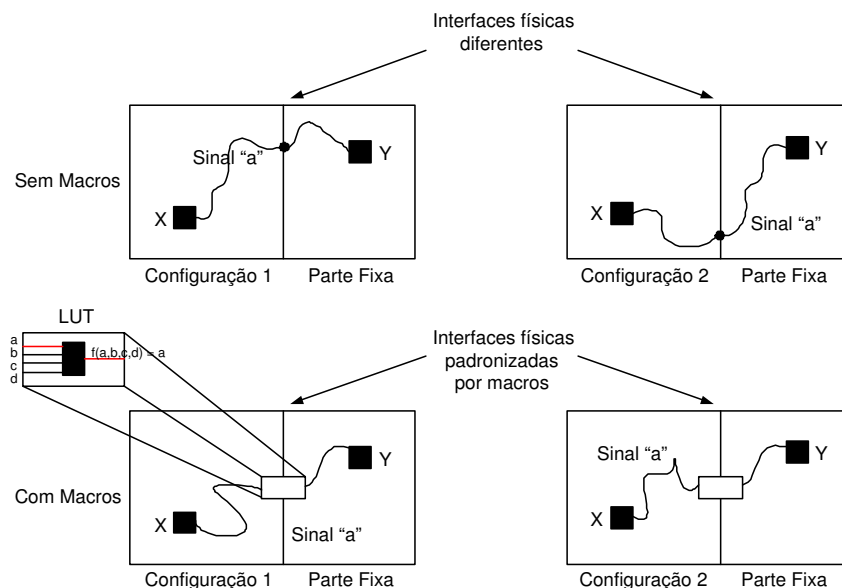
Interfaces físicas diferentes

Sem Macros

Sinal “a”

Y

X

Configuração 1

Parte Fixa

Y

X

Sinal “a”

Configuração 2

Parte Fixa

LUT

a
b
c
d

f(a,b,c,d) = a

Interfaces físicas padronizadas por macros

Com Macros

Y

X

Sinal “a”

Configuração 1

Parte Fixa

Sinal “a”

Y

X

Configuração 2

Parte Fixa